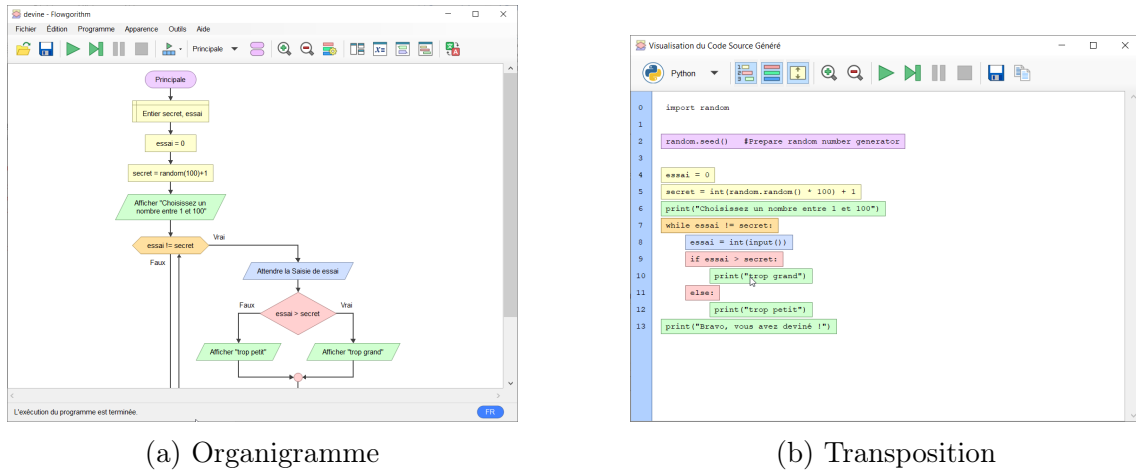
devine - Flowgorithm
Fichier Édition Programme Apparence Outils Aide
Principale

Principale
Entier secret, essai
essai = 0
secret = random(100)+1
Afficher "Choisissez un nombre entre 1 et 100"
essai != secret
Vrai
Faux
Attendre la Saisie de essai
essai > secret
Faux
Vrai
Afficher "trop petit"
Afficher "trop grand"

L'exécution du programme est terminée.
FR

(a) Organigramme

Visualisation du Code Source Généré
Python

| | |
|---|---|
| 0 | import random |
| 1 | |
| 2 | random.seed()   #Prepare random number generator |
| 3 | |
| 4 | essai = 0 |
| 5 | secret = int(random.random() * 100) + 1 |
| 6 | print("Choisissez un nombre entre 1 et 100") |
| 7 | while essai != secret: |
| 8 | essai = int(input()) |
| 9 | if essai > secret: |
| 10 | print("trop grand") |
| 11 | else: |
| 12 | print("trop petit") |
| 13 | print("Bravo, vous avez deviné !") |

(b) Transposition